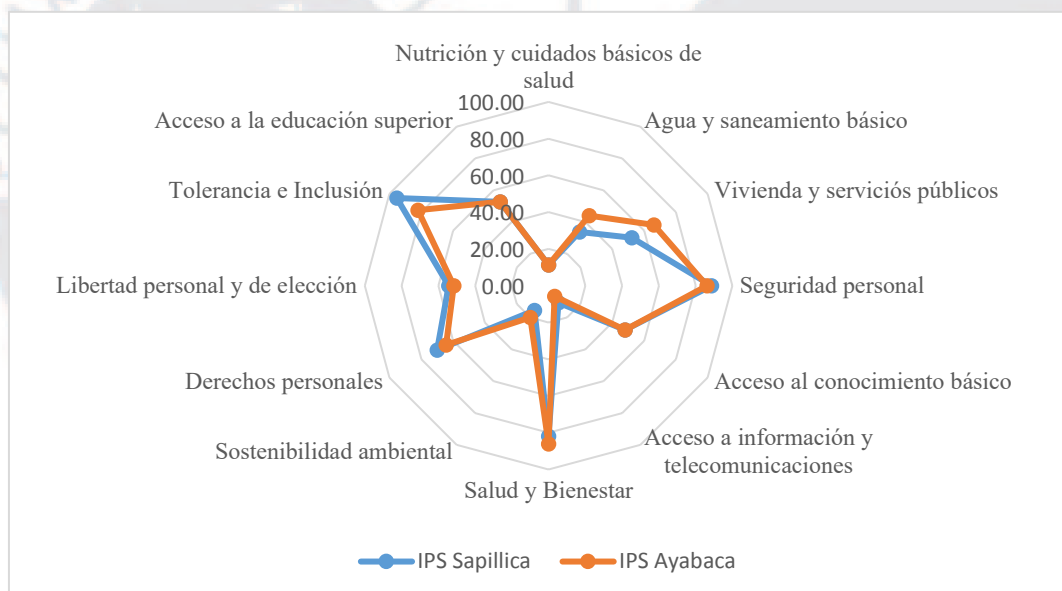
Nutrición y cuidados básicos de salud

Agua y saneamiento básico

Vivienda y servicios públicos

Seguridad personal

Acceso al conocimiento básico

Acceso a información y telecomunicaciones

Salud y Bienestar

Sostenibilidad ambiental

Derechos personales

Libertad personal y de elección

Tolerancia e Inclusión

Acceso a la educación superior

100.00
80.00
60.00
40.00
20.00
0.00

IPS Sapillica
IPS Ayabaca